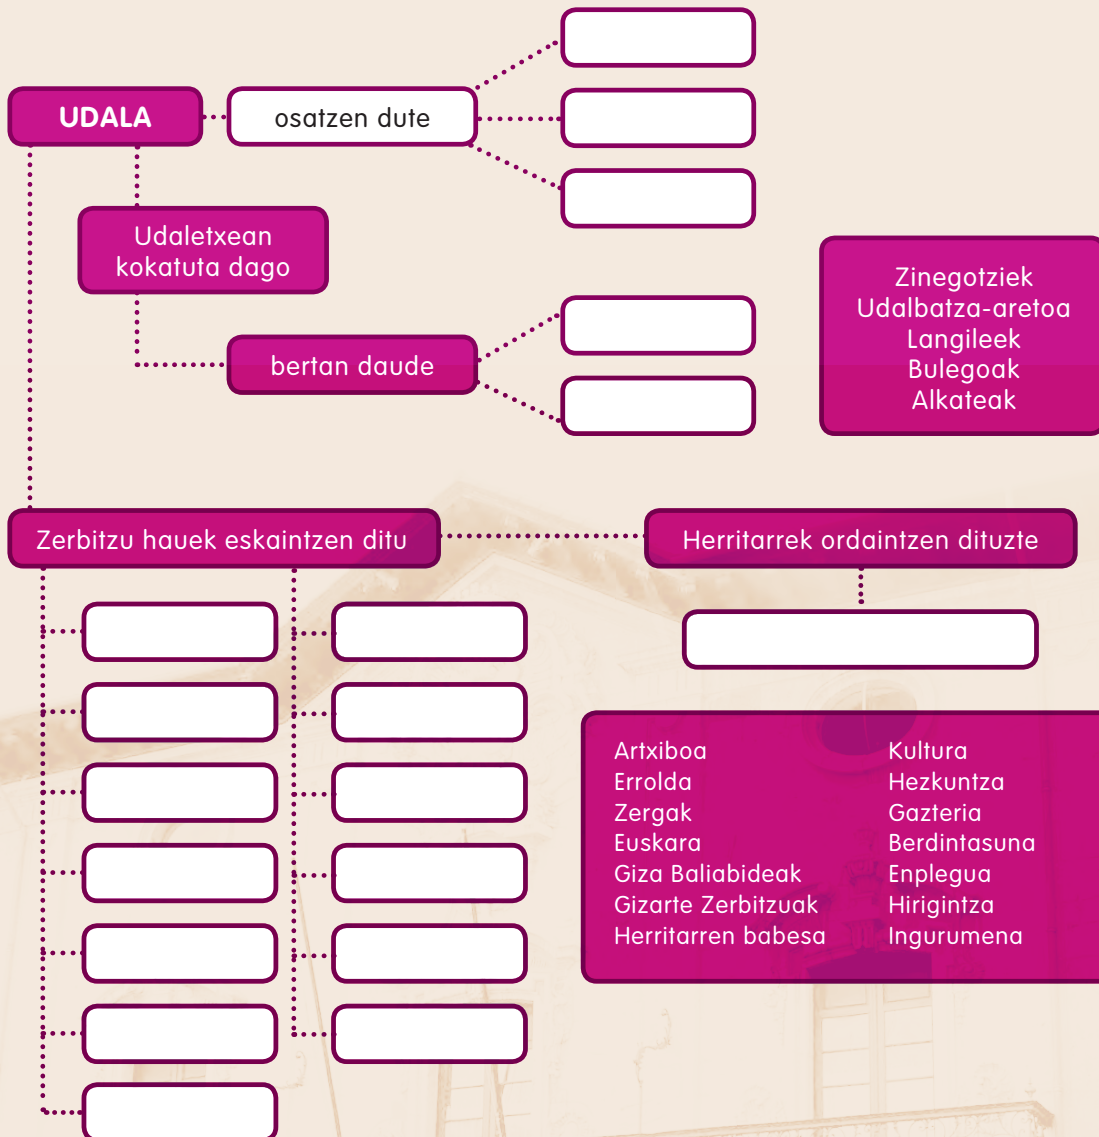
UDALA

osatzen dute

Udaletxean kokatuta dago

bertan daude

Zinegotziek
Udalbatza-aretoa
Langileek
Bulegoak
Alkateak

Zerbitzu hauek eskaintzen ditu

Herritarrek ordaintzen dituzte

Artxiboa
Errolda
Zergak
Euskara
Giza Baliabideak
Gizarte Zerbitzuak
Herritarren babesa

Kultura
Hezkuntza
Gazteria
Berdintasuna
Enplegua
Hirigintza
Ingurumena